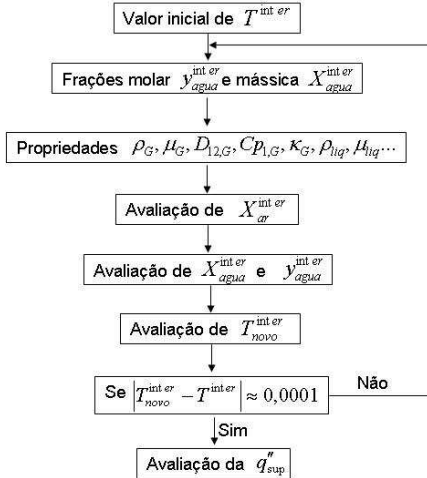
Valor inicial de $T^{inter}$

Frações molar $y_{agua}^{inter}$ e mássica $X_{agua}^{inter}$

Propriedades $\rho_G, \mu_G, D_{12,G}, Cp_{1,G}, \kappa_G, \rho_{liq}, \mu_{liq}...$

Avaliação de $X_{ar}^{inter}$

Avaliação de $X_{agua}^{inter}$ e $y_{agua}^{inter}$

Avaliação de $T_{novo}^{inter}$

Se $\left|T_{novo}^{inter} - T^{inter}\right| \approx 0,0001$

Não

Sim

Avaliação da $q''_{sup}$